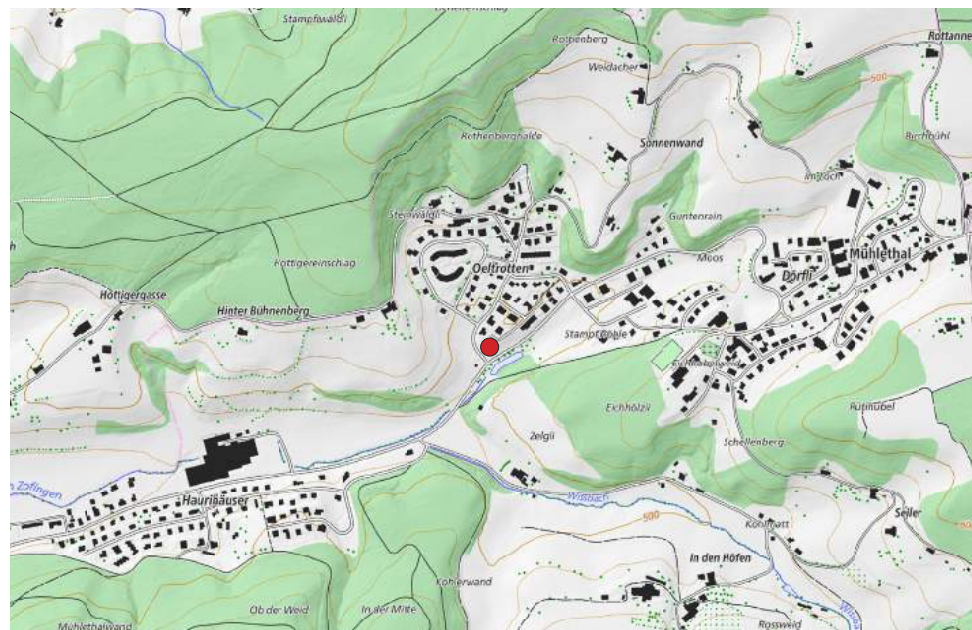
Stampfiwäldli
Rothenberg
Weidacher
Rottanne
500
Sonnenwand
Rothenberghalde
Buchbühl
Im Loch
Steiwäldli
Guntenrain
Oeftrotten
Moos
Mühlethal
Dörfli
Hottigereinschlag
Hottigergasse
Hinter Bühnenberg
Stampfbühle
Eichhölzli
Rütihubel
Schellenberg
Zelgli
Zofingen
Haurihäuser
Wisbach
500
Kohlmatt
Seiler
In den Höfen
Kohlerwand
Ob der Weid
In der Mitte
Mühlethalwand
Rossweid